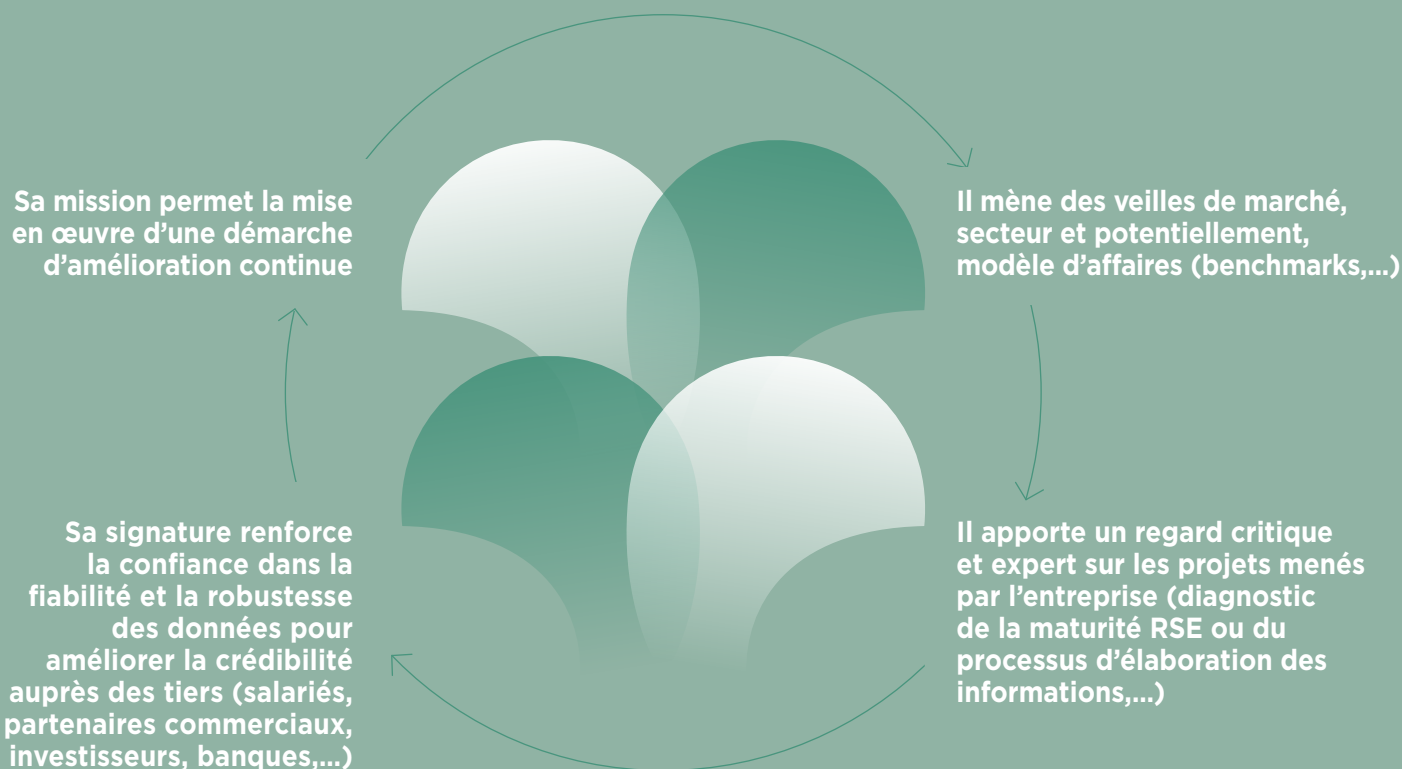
Sa mission permet la mise en œuvre d'une démarche d'amélioration continue

Il mène des veilles de marché, secteur et potentiellement, modèle d'affaires (benchmarks,...)

Il apporte un regard critique et expert sur les projets menés par l'entreprise (diagnostic de la maturité RSE ou du processus d'élaboration des informations,...)

Sa signature renforce la confiance dans la fiabilité et la robustesse des données pour améliorer la crédibilité auprès des tiers (salariés, partenaires commerciaux, investisseurs, banques,...)